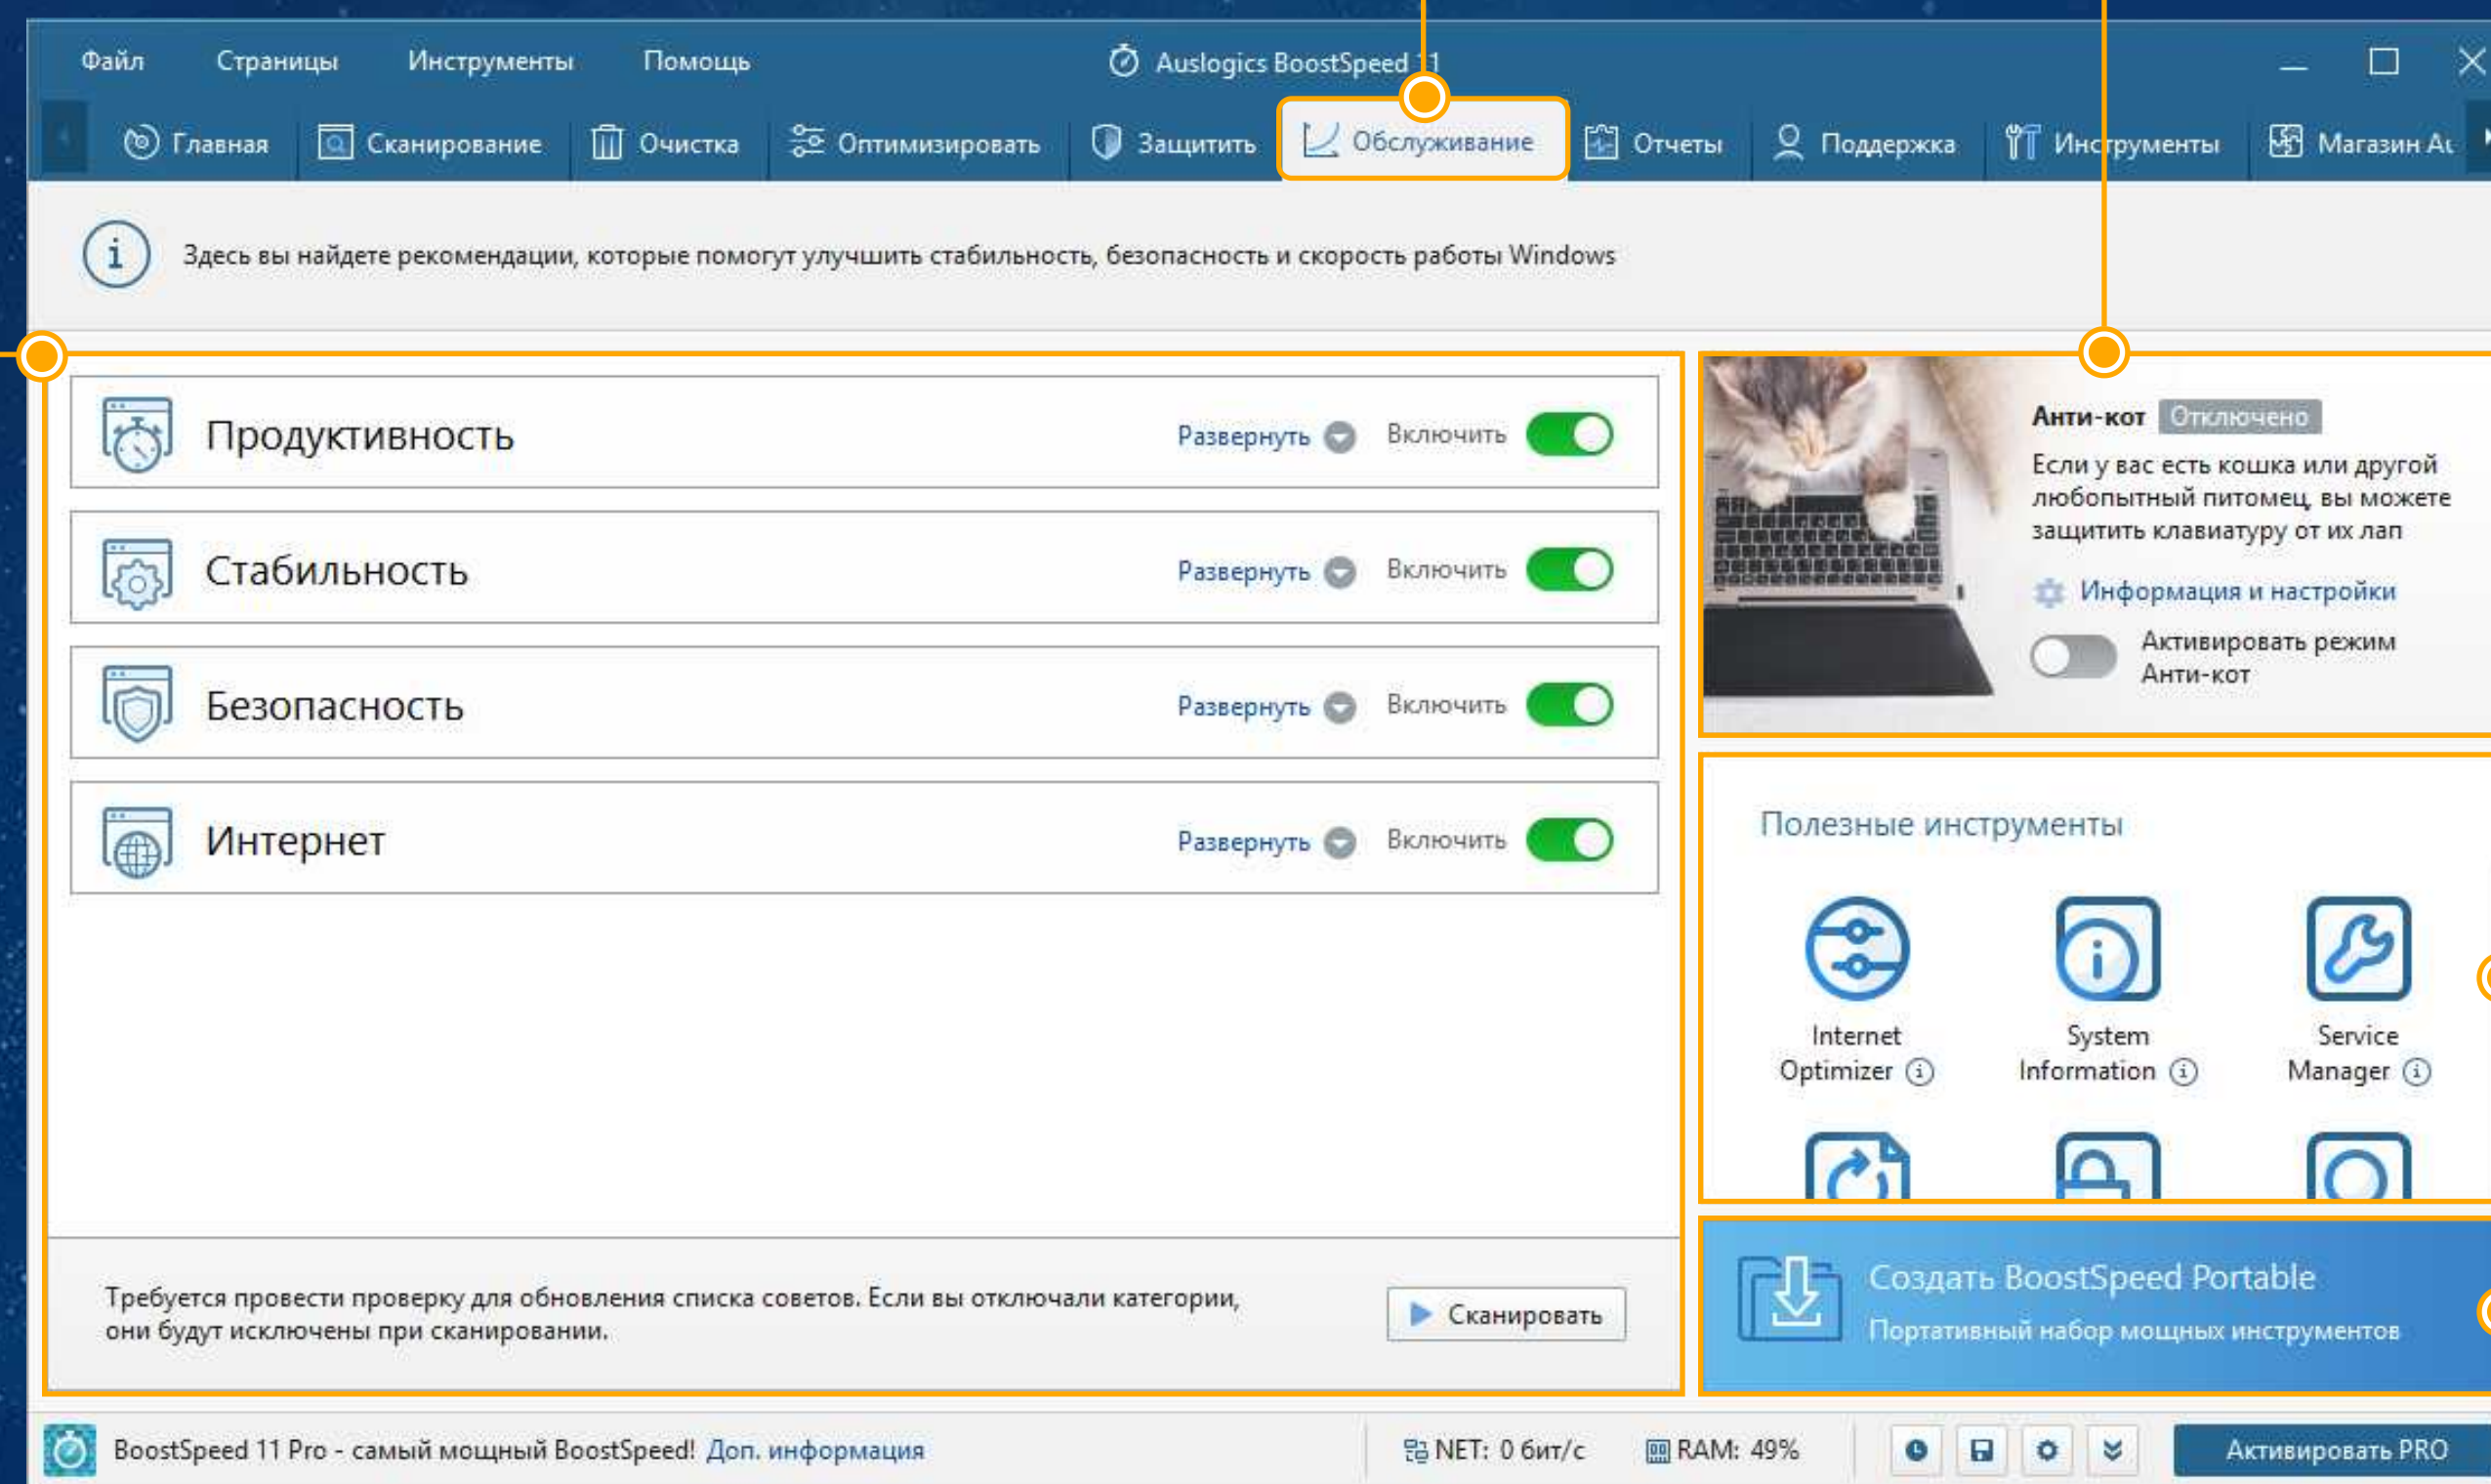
Файл Страницы Инструменты Помощь

Auslogics BoostSpeed 11

Главная Сканирование Очистка Оптимизировать Защитить Обслуживание Отчеты Поддержка Инструменты Магазин Au

Здесь вы найдете рекомендации, которые помогут улучшить стабильность, безопасность и скорость работы Windows

Продуктивность Развернуть Включить

Стабильность Развернуть Включить

Безопасность Развернуть Включить

Интернет Развернуть Включить

Требуется провести проверку для обновления списка советов. Если вы отключали категории, они будут исключены при сканировании.

Сканировать

Анти-кот Отключено

Если у вас есть кошка или другой любопытный питомец, вы можете защитить клавиатуру от их лап

Информация и настройки

Активировать режим Анти-кот

Полезные инструменты

Internet Optimizer

System Information

Service Manager

Создать BoostSpeed Portable

Портативный набор мощных инструментов

BoostSpeed 11 Pro - самый мощный BoostSpeed! Доп. информация

NET: 0 бит/с

RAM: 49%

Активировать PRO